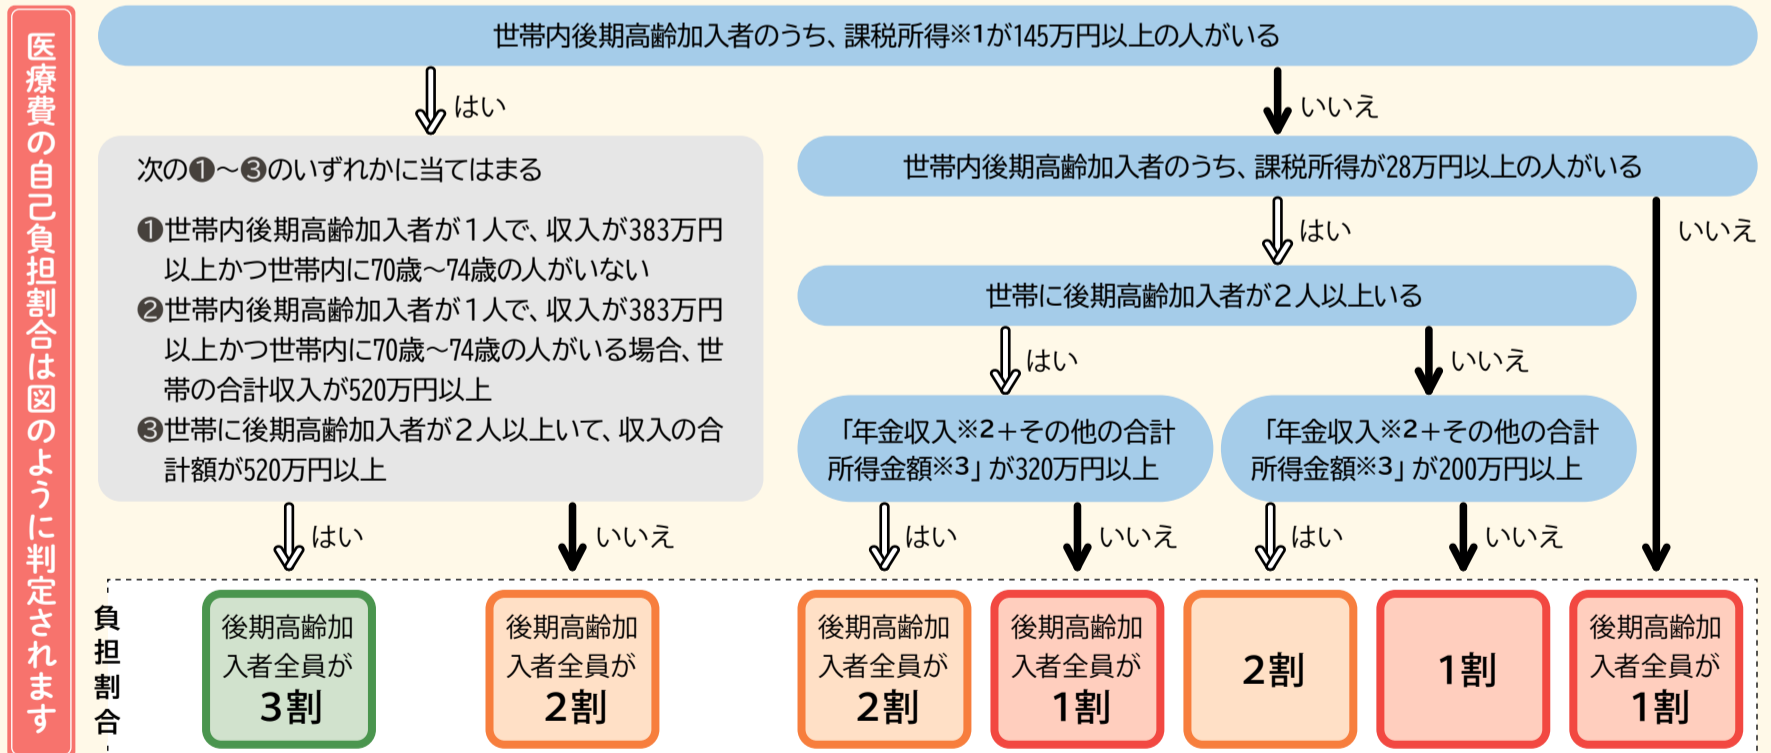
医療費の自己負担割合は図のように判定されます

世帯内後期高齢加入者のうち、課税所得※1が145万円以上の人がいる

はい

いいえ

次の❶〜❸のいずれかに当てはまる

❶世帯内後期高齢加入者が1人で、収入が383万円以上かつ世帯内に70歳〜74歳の人がいない
❷世帯内後期高齢加入者が1人で、収入が383万円以上かつ世帯内に70歳〜74歳の人がいる場合、世帯の合計収入が520万円以上
❸世帯に後期高齢加入者が2人以上いて、収入の合計額が520万円以上

世帯内後期高齢加入者のうち、課税所得が28万円以上の人がいる

はい

いいえ

世帯に後期高齢加入者が2人以上いる

はい

いいえ

「年金収入※2+その他の合計所得金額※3」が320万円以上

「年金収入※2+その他の合計所得金額※3」が200万円以上

はい

いいえ

はい

いいえ

はい

いいえ

負担割合

後期高齢加入者全員が3割

後期高齢加入者全員が2割

後期高齢加入者全員が2割

後期高齢加入者全員が1割

2割

1割

後期高齢加入者全員が1割